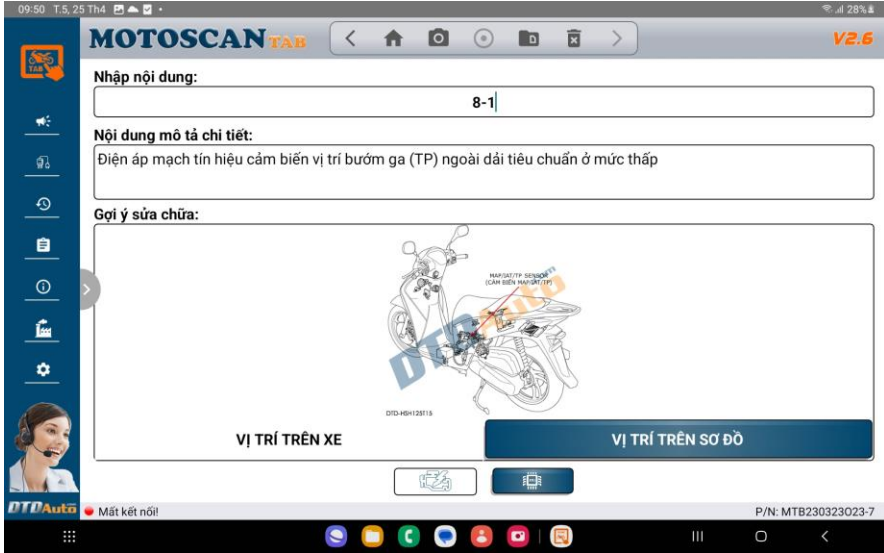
09:50 T.5, 25 Th4
28%

MOTOSCAN TAB
V2.6

Nhập nội dung:

8-1

Nội dung mô tả chi tiết:

Điện áp mạch tín hiệu cảm biến vị trí bướm ga (TP) ngoài dải tiêu chuẩn ở mức thấp

Gợi ý sửa chữa:

MAP/IAT/TP SENSOR
(CẢM BIẾN MAP/IAT/TP)

DTD Auto

DTD-HSH125T15

VỊ TRÍ TRÊN XE

VỊ TRÍ TRÊN SƠ ĐỒ

DTDAuto
Mất kết nối!

P/N: MTB230323023-7